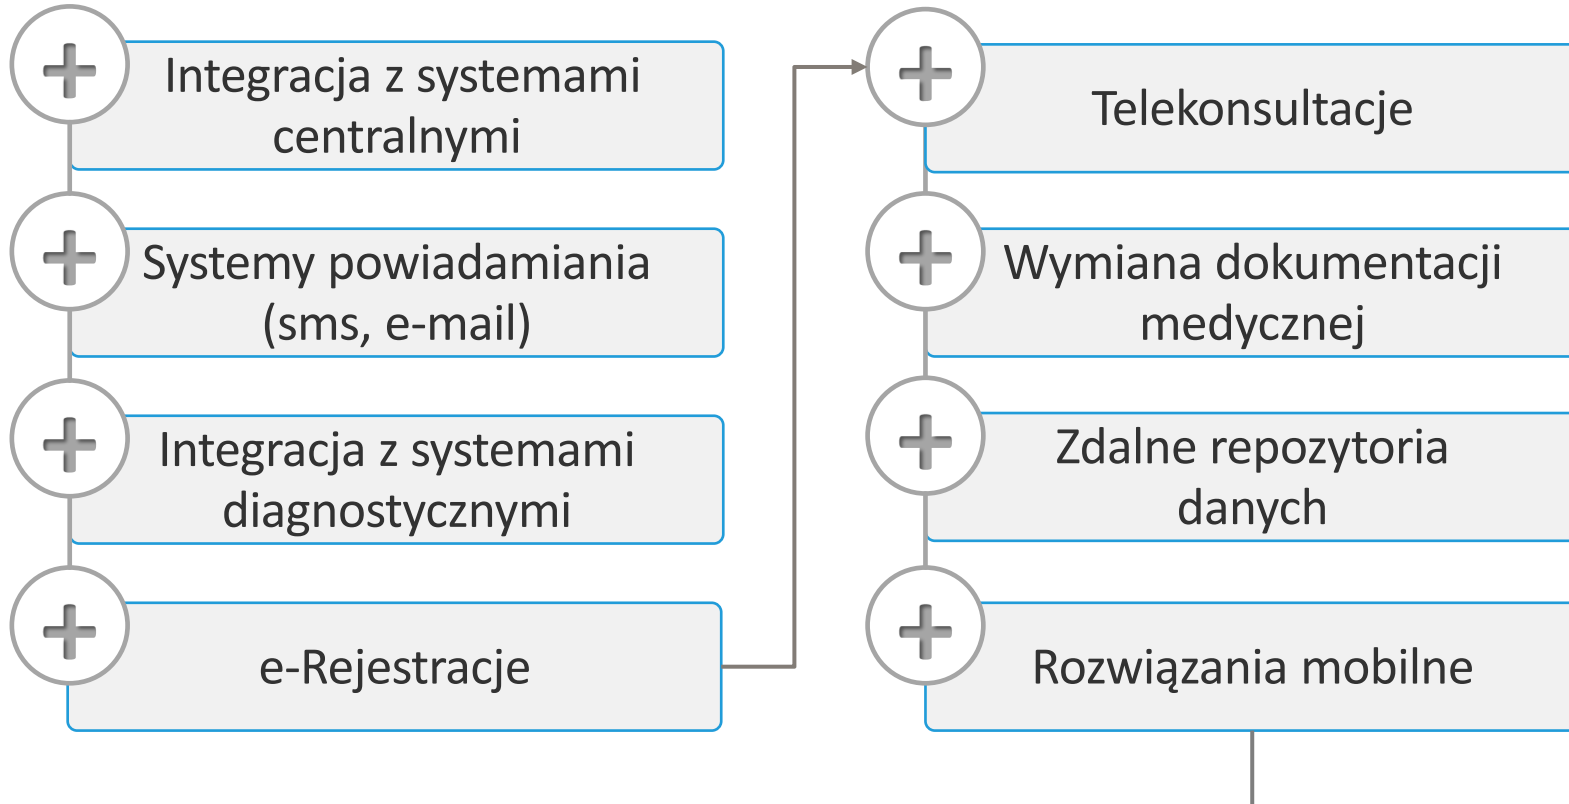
Integracja z systemami centralnymi

Systemy powiadamiania (sms, e-mail)

Integracja z systemami diagnostycznymi

e-Rejestracje

Telekonsultacje

Wymiana dokumentacji medycznej

Zdalne repozytoria danych

Rozwiązania mobilne